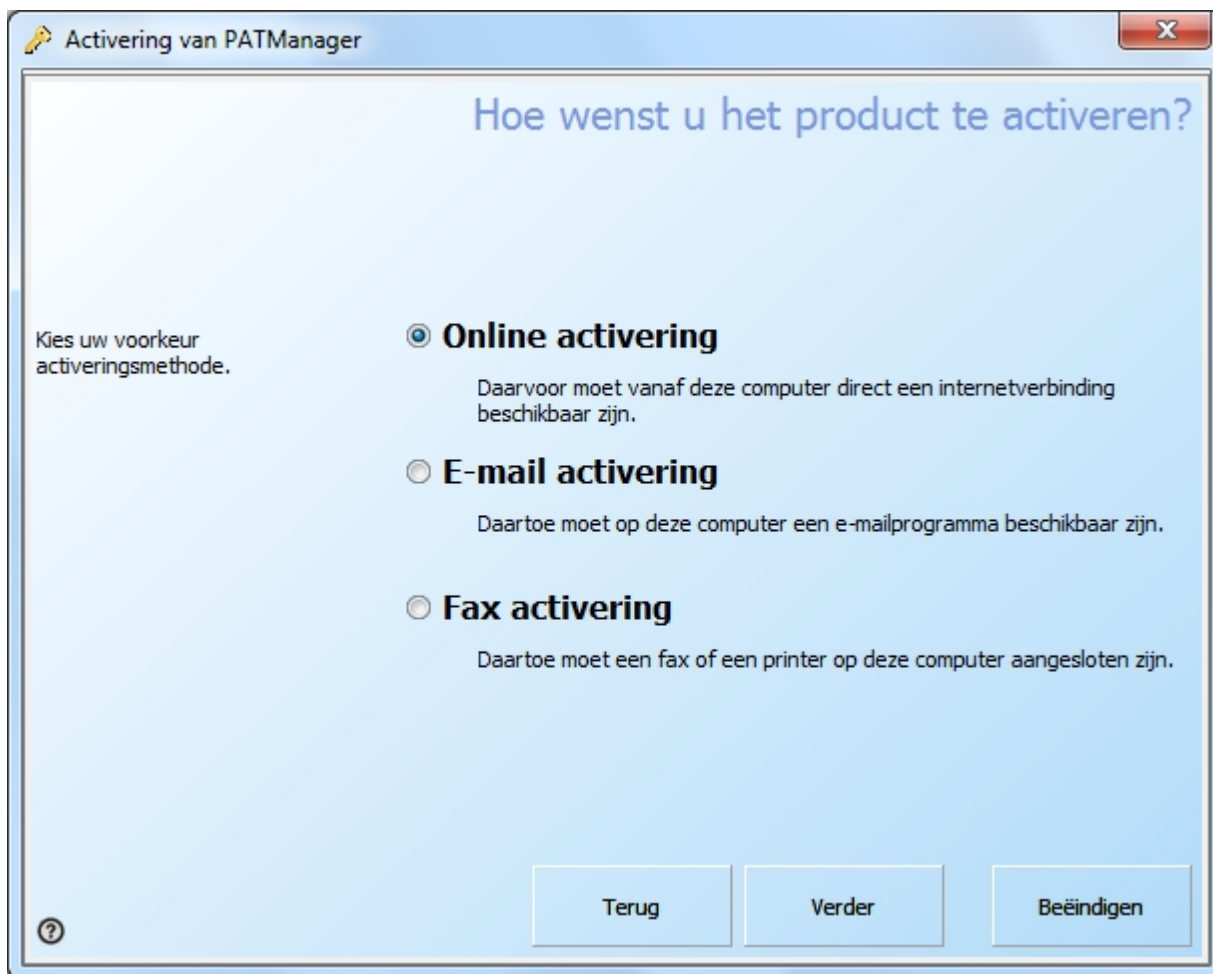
Activering van PATManager

Hoe wenst u het product te activeren?

Kies uw voorkeur activeringsmethode.

Online activering

Daarvoor moet vanaf deze computer direct een internetverbinding beschikbaar zijn.

E-mail activering

Daartoe moet op deze computer een e-mailprogramma beschikbaar zijn.

Fax activering

Daartoe moet een fax of een printer op deze computer aangesloten zijn.

Terug

Verder

Beëindigen